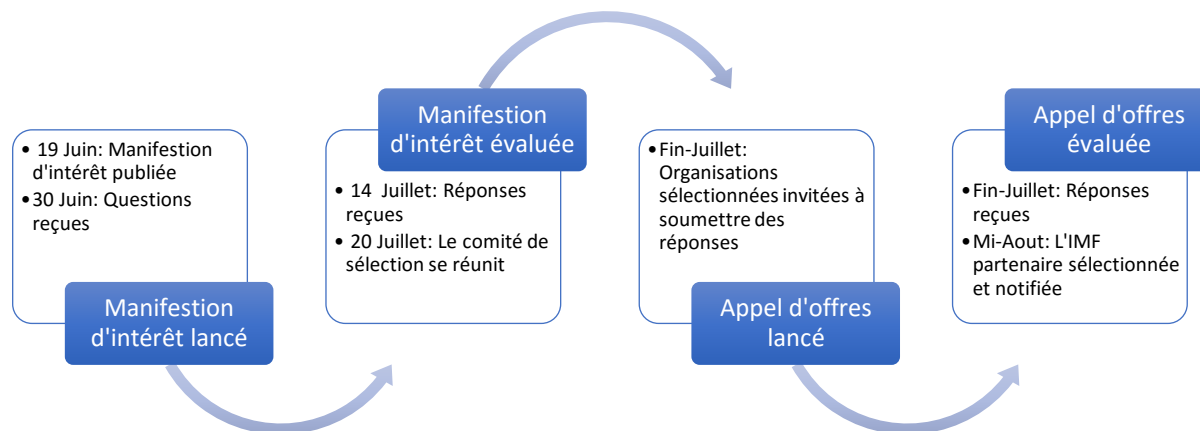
• 19 Juin: Manifestion d'intérêt publiée
• 30 Juin: Questions reçues

Manifestion d'intérêt lancé

Manifestion d'intérêt évaluée

• 14 Juillet: Réponses reçues
• 20 Juillet: Le comité de sélection se réunit

• Fin-Juillet: Organisations sélectionnées invitées à soumettre des réponses

Appel d'offres lancé

Appel d'offres évaluée

• Fin-Juillet: Réponses reçues
• Mi-Aout: L'IMF partenaire sélectionnée et notifiée